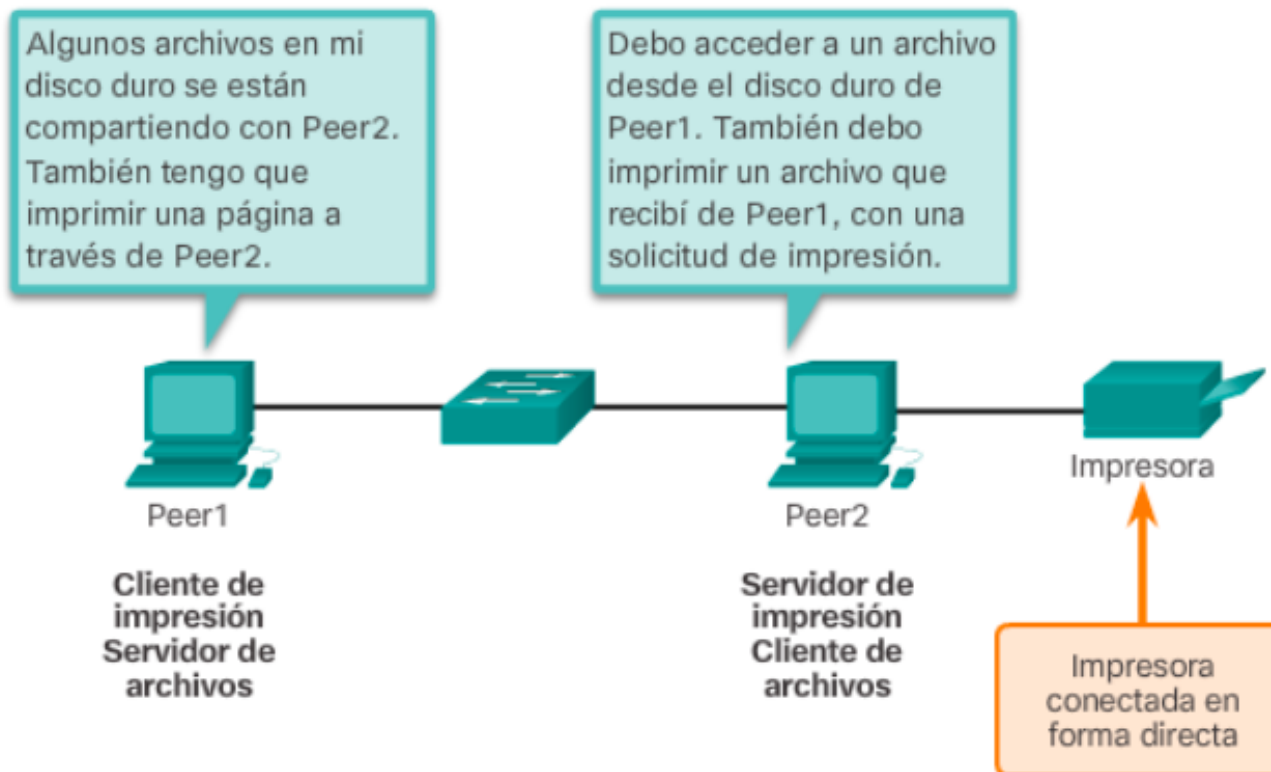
Algunos archivos en mi disco duro se están compartiendo con Peer2. También tengo que imprimir una página a través de Peer2.

Debo acceder a un archivo desde el disco duro de Peer1. También debo imprimir un archivo que recibí de Peer1, con una solicitud de impresión.

Peer1

Cliente de impresión
Servidor de archivos

Peer2

Servidor de impresión
Cliente de archivos

Impresora

Impresora conectada en forma directa